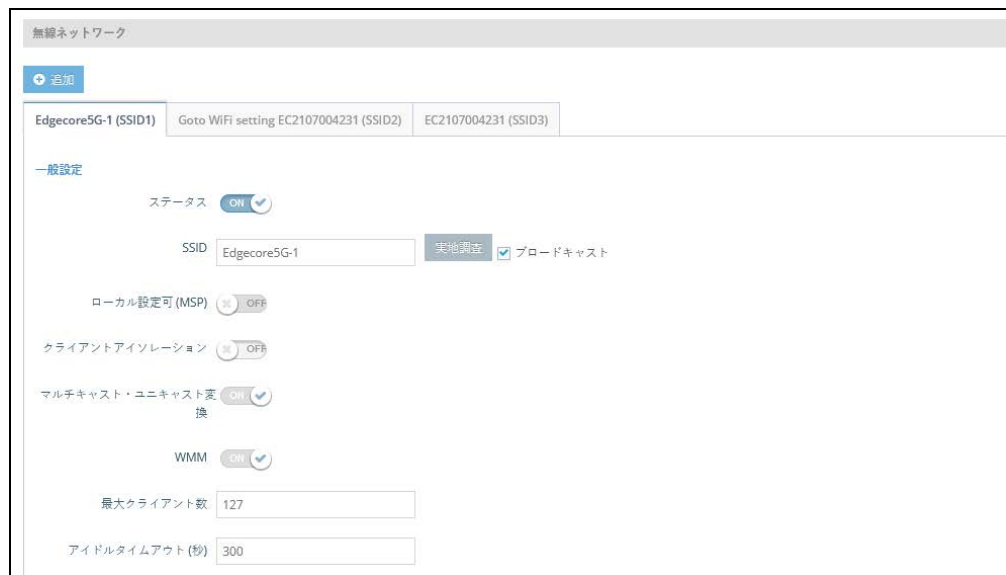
無線ネットワーク

追加

Edgecore5G-1 (SSID1)
Goto WiFi setting EC2107004231 (SSID2)
EC2107004231 (SSID3)

一般設定

ステータス ON

SSID Edgecore5G-1 実地調査 ブロードキャスト

ローカル設定可 (MSP) OFF

クライアントアイソレーション OFF

マルチキャスト・ユニキャスト変換 ON

WMM ON

最大クライアント数 127

アイドルタイムアウト (秒) 300